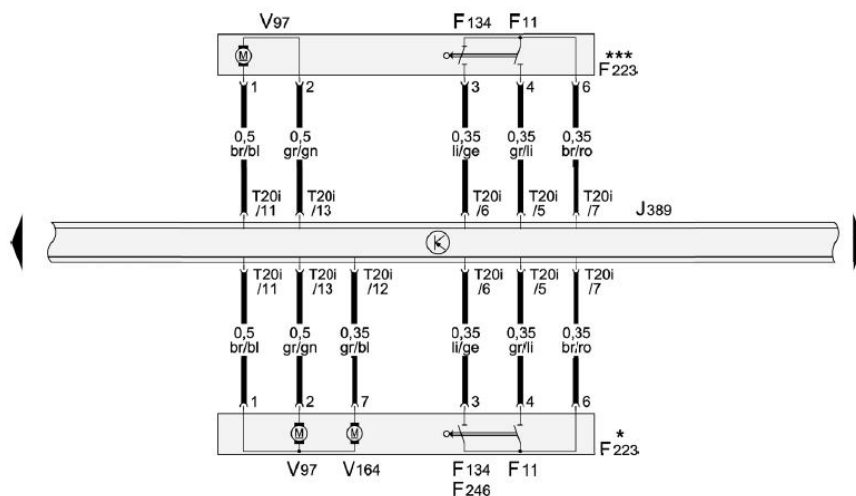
V97

F134 F11

***
F223

M

1 2 3 4 6

0,5 br/bl
0,5 gr/gn
0,35 li/ge
0,35 gr/li
0,35 br/ro

T20i /11
T20i /13
T20i /6
T20i /5
T20i /7

J389

K

T20i /11
T20i /13
T20i /12
T20i /6
T20i /5
T20i /7

0,5 br/bl
0,5 gr/gn
0,35 gr/bl
0,35 li/ge
0,35 gr/li
0,35 br/ro

1 2 7 3 4 6

M M

*
F223

V97 V164

F134 F11
F246